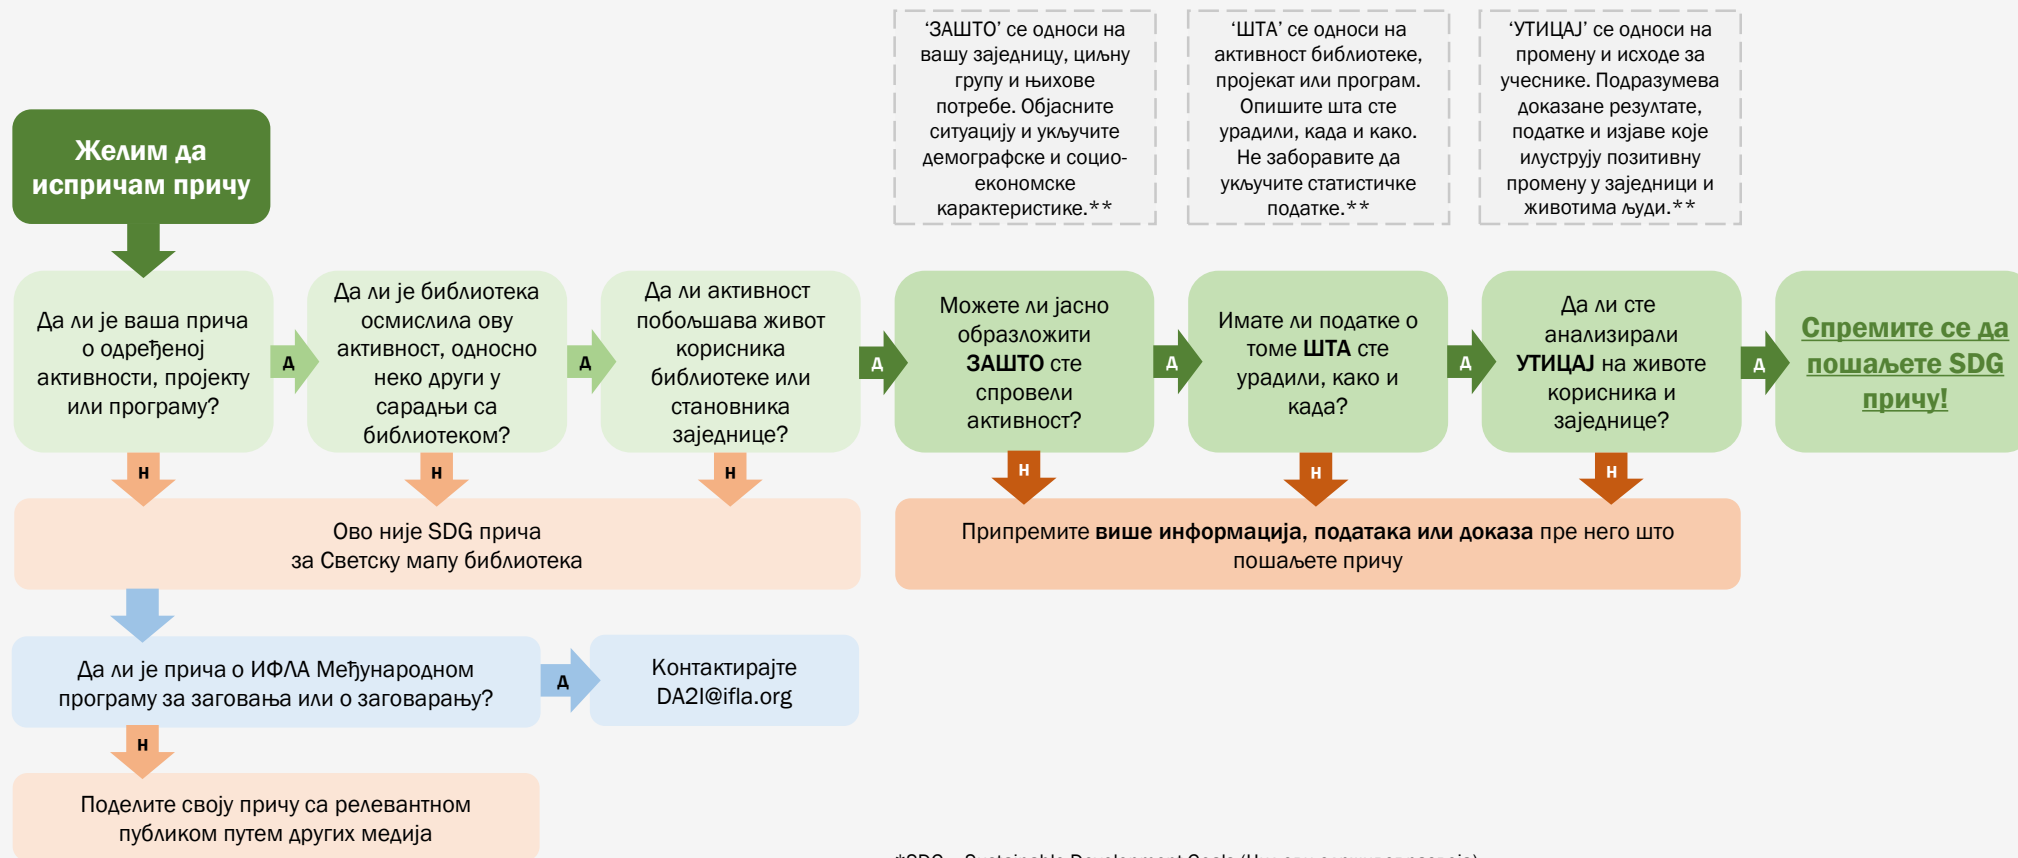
'ЗАШТО' се односи на вашу заједницу, циљну групу и њихове потребе. Објасните ситуацију и укључите демографске и социо-економске карактеристике.**

'ШТА' се односи на активност библиотеке, пројекат или програм. Опишите шта сте урадили, када и како. Не заборавите да укључите статистичке податке.**

'УТИЦАЈ' се односи на промену и исходе за учеснике. Подразумева доказане резултате, податке и изјаве које илуструју позитивну промену у заједници и животима људи.**

Желим да испричам причу

Да ли је ваша прича о одређеној активности, пројекту или програму?

Д

Да ли је библиотека осмислила ову активност, односно неко други у сарадњи са библиотеком?

Д

Да ли активност побољшава живот корисника библиотеке или становника заједнице?

Д

Можете ли јасно образложити **ЗАШТО** сте спровели активност?

Д

Имате ли податке о томе **ШТА** сте урадили, како и када?

Д

Да ли сте анализирали **УТИЦАЈ** на животе корисника и заједнице?

Д

Спремите се да пошаљете SDG причу!

Н

Н

Н

Ово није SDG прича за Светску мапу библиотека

Н

Н

Н

Припремите **више информација, података или доказа** пре него што пошаљете причу

Да ли је прича о ИФЛА Међународном програму за заговања или о заговарању?

Д

Контактирајте DA2I@ifla.org

Н

Поделите своју причу са релевантном публиком путем других медија

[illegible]